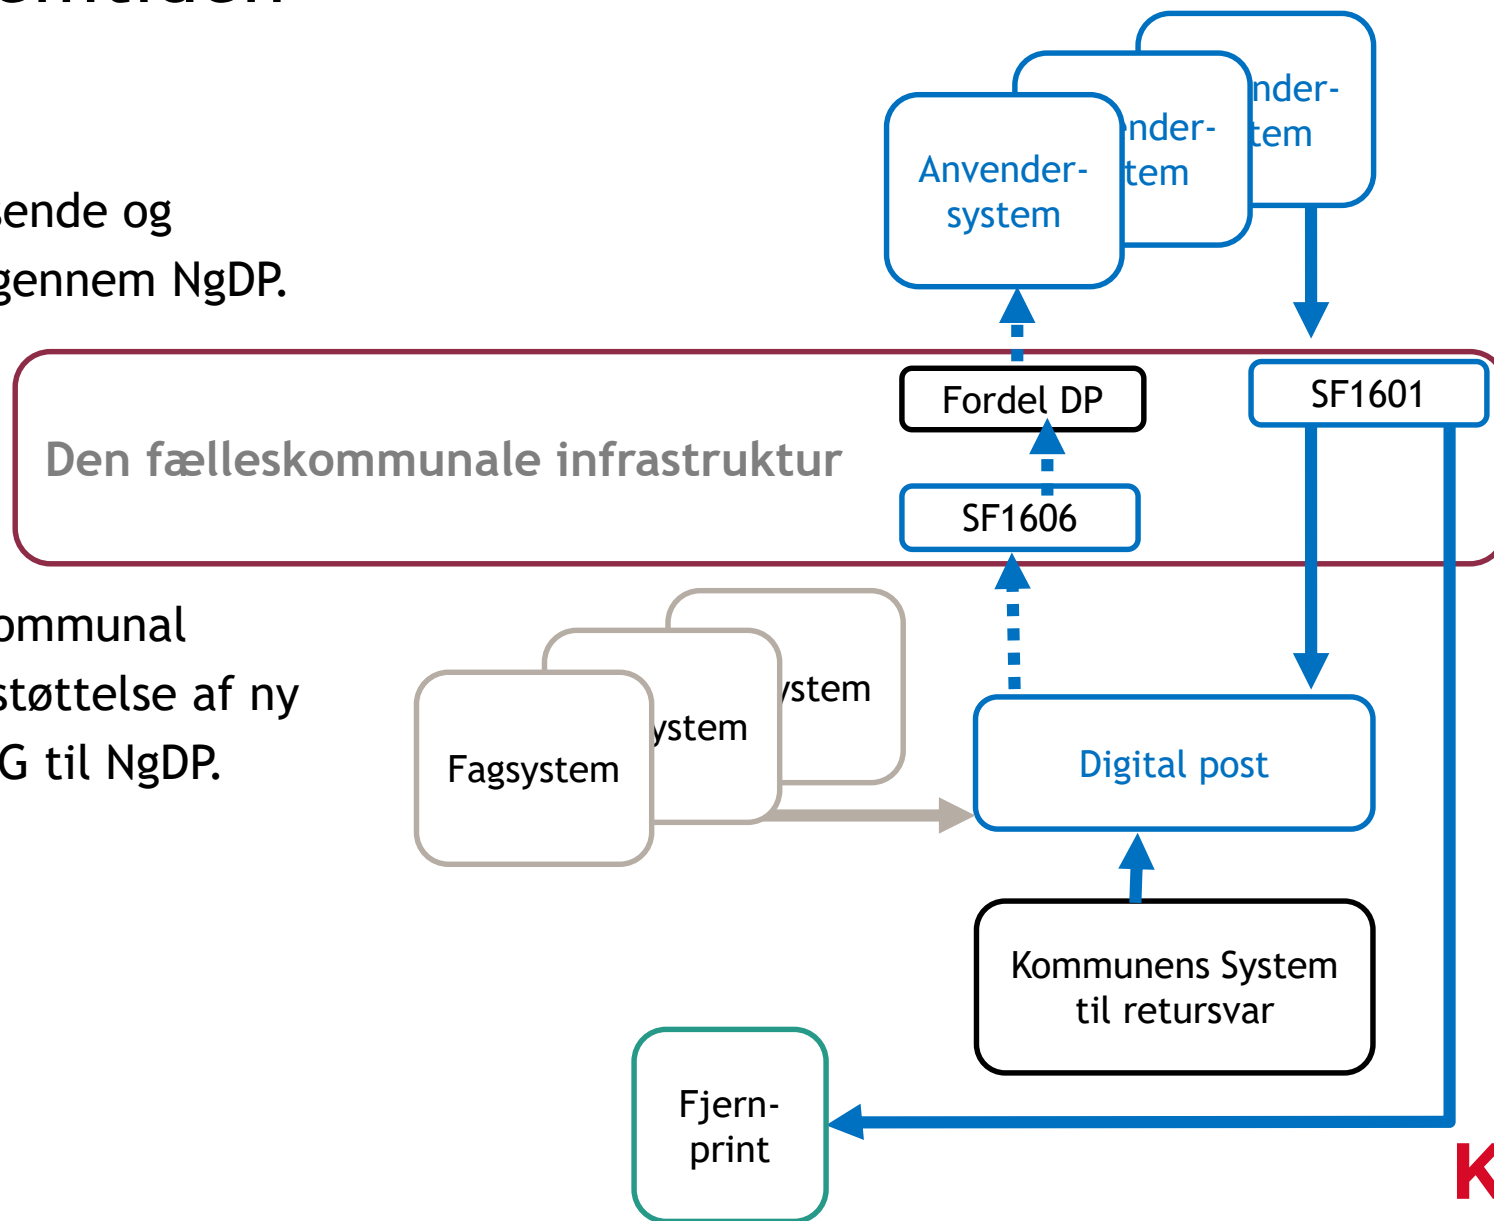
ende og
gennem NgDP.

ommunal
støttelse af ny
G til NgDP.

nder-
tem

nder-
tem

Anvender-
system

Den fælleskommunale infrastruktur

Fordel DP

SF1606

SF1601

ystem

ystem

Fagsystem

Digital post

Kommunens System
til retursvar

Fjern-
print

K